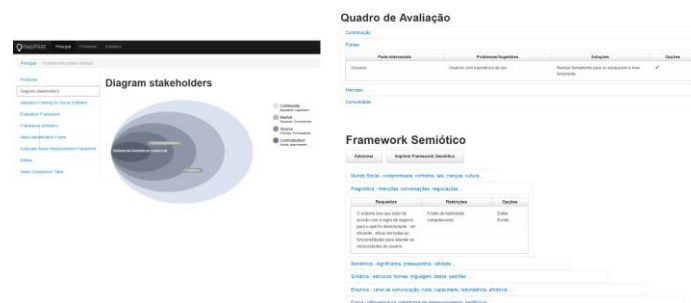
OpenPAM Principal Problema Artefatos

Principal / Problema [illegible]

Problema
Diagram stakeholders
Valuation Framing for Social Software
Evaluation Framework
Framework semiótico
Value Identification Frame
Culturally Aware Requirements Framework
Ontos
Value Comparison Table

Diagram stakeholders

Community
Market
Source
Contribution

Quadro de Avaliação

Contribuição

Fontes

| Parte Interessada | Problemas/Sugestões | Soluções | Opções |
|---|---|---|---|
| Usuário | Usuário sem experiência de uso | Realizar treinamento para se adequar com a nova ferramenta | ✓ |

Mercado

Comunidade

Framework Semiótico

Adicionar   Imprimir Framework Semiótico

Mundo Social - compromissos, contratos, lei, crenças, cultura...

Pragmática - intenções, conversações, negociações...

| Requisitos | Restrições | Opções |
|---|---|---|
| O sistema tem que estar de acordo com a regra de negócio para o qual foi desenvolvido, ser eficiente, eficaz em todas as funcionalidades para atender as necessidades do usuário | A falta de habilidade computacional | Editar Excluir |

Semântica - significados, pressupostos, validade...

Sintática - estrutura, formas, linguagem, dados, padrões...

Empírica - canal de comunicação, ruído, capacidade, redundância, eficiência...

Física - infra-estrutura, plataforma de desenvolvimento, periféricos...